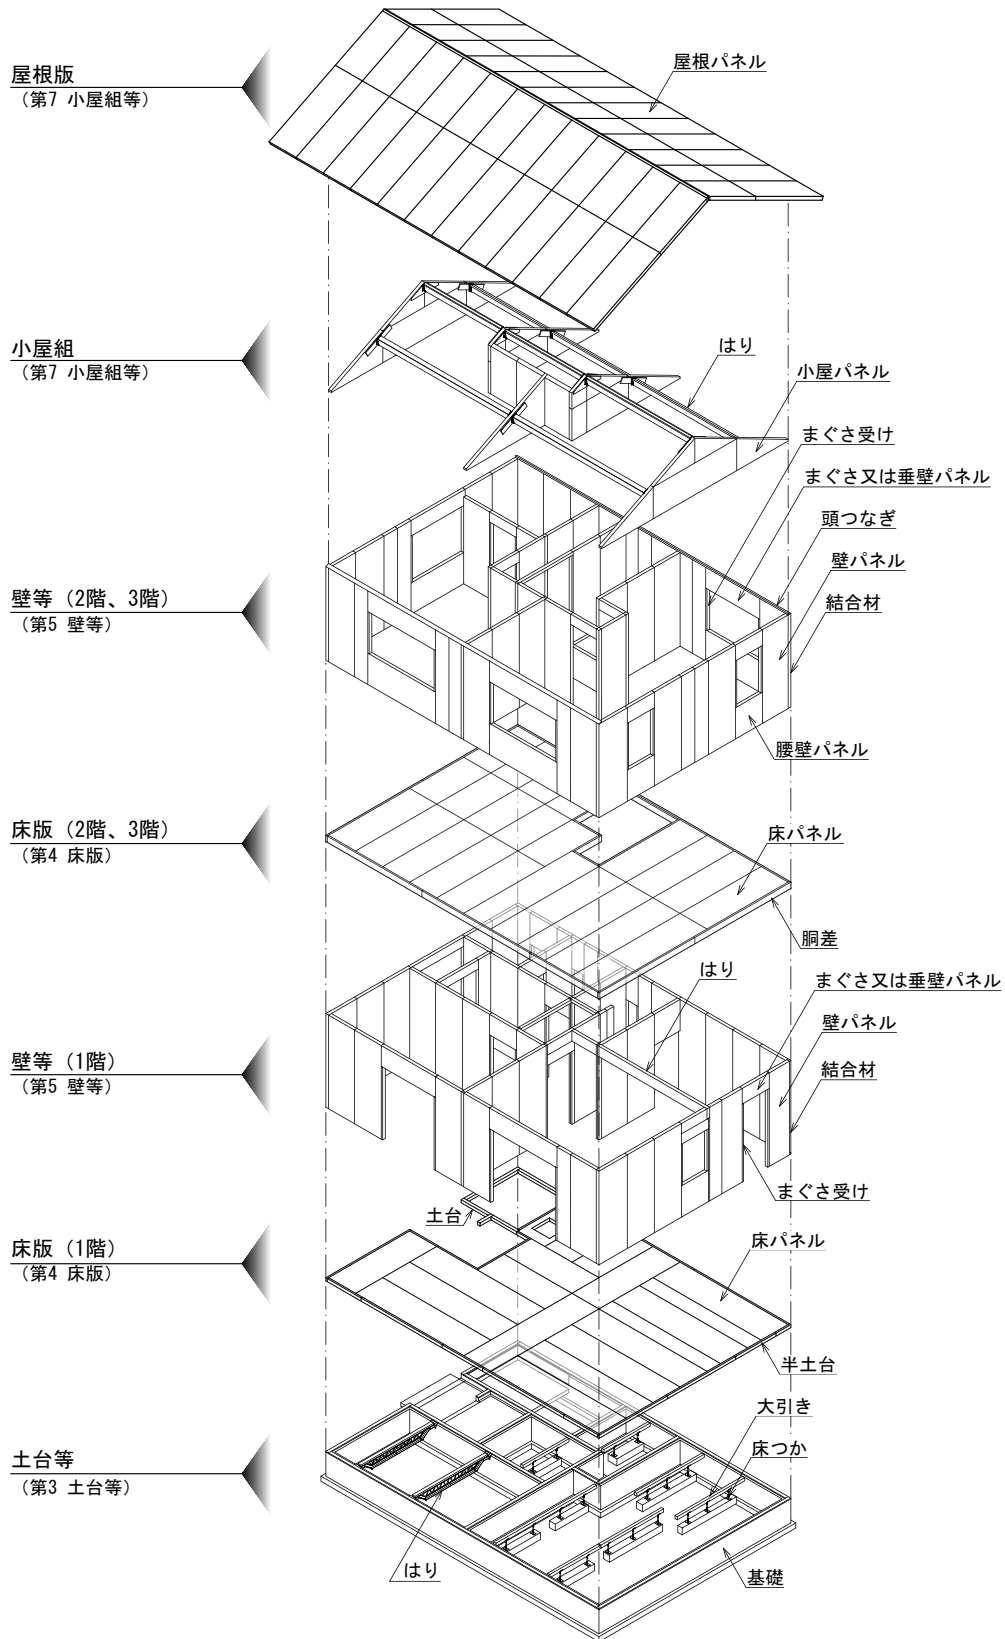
屋根版
（第7 小屋組等）

屋根パネル

小屋組
（第7 小屋組等）

はり
小屋パネル
まぐさ受け
まぐさ又は垂壁パネル
頭つなぎ
壁パネル
結合材

壁等（2階、3階）
（第5 壁等）

腰壁パネル

床版（2階、3階）
（第4 床版）

床パネル
胴差

はり
まぐさ又は垂壁パネル
壁パネル
結合材

壁等（1階）
（第5 壁等）

まぐさ受け
土台

床版（1階）
（第4 床版）

床パネル
半土台

大引き
床つか

土台等
（第3 土台等）

はり
基礎